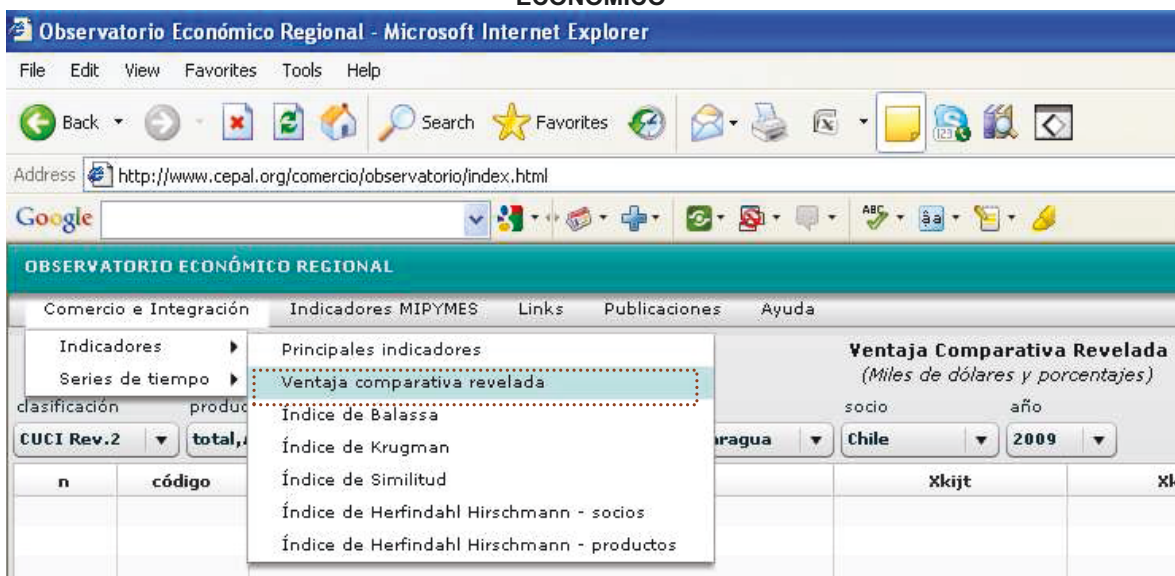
ECONÓMICO

Observatorio Económico Regional - Microsoft Internet Explorer

File Edit View Favorites Tools Help

Back Search Favorites

Address http://www.cepal.org/comercio/observatorio/index.html

Google

OBSERVATORIO ECONÓMICO REGIONAL

Comercio e Integración Indicadores MIPYMES Links Publicaciones Ayuda

Indicadores
Series de tiempo

Principales indicadores
Ventaja comparativa revelada
Índice de Balassa
Índice de Krugman
Índice de Similitud
Índice de Herfindahl Hirschmann - socios
Índice de Herfindahl Hirschmann - productos

Ventaja Comparativa Revelada
(Miles de dólares y porcentajes)

clasificación produc
CUCI Rev.2 total,

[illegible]ragua

socio año
Chile 2009

| n | código | | Xkijt | Xk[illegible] |
|---|---|---|---|---|
| | | | | |
| | | | | |
| | | | | |